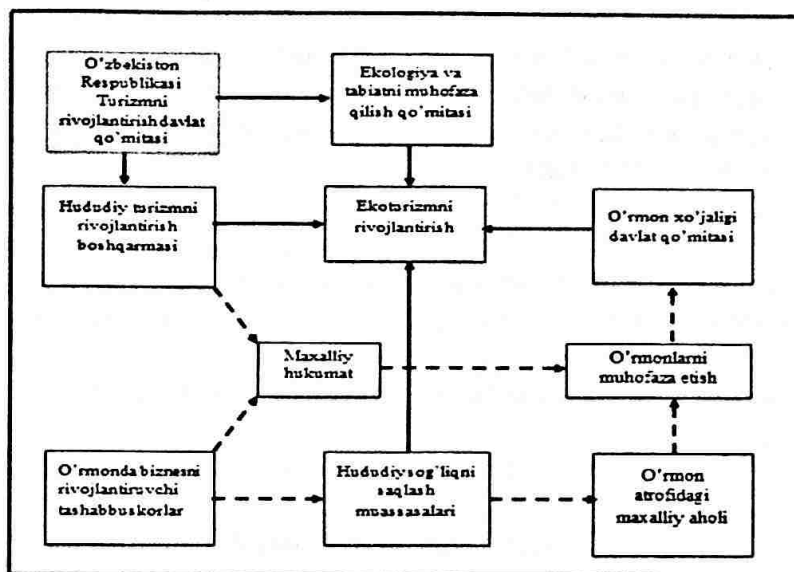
O'zbekiston Respublikasi Turizmni rivojlantirish davlat qo'mitasi

Ekologiya va tabiatni muhofaza qilish qo'mitasi

Hududiy turizmni rivojlantirish boshqarmasi

Ekoturizmni rivojlantirish

O'rmon xo'jaligi davlat qo'mitasi

Maxalliy hukumat

O'rmonlarni muhofaza etish

O'rmonda biznesni rivojlantiruvchi tashabbuskorlar

Hududiy sog'liqni saqlash muassasalari

O'rmon atrofidagi maxalliy aholi